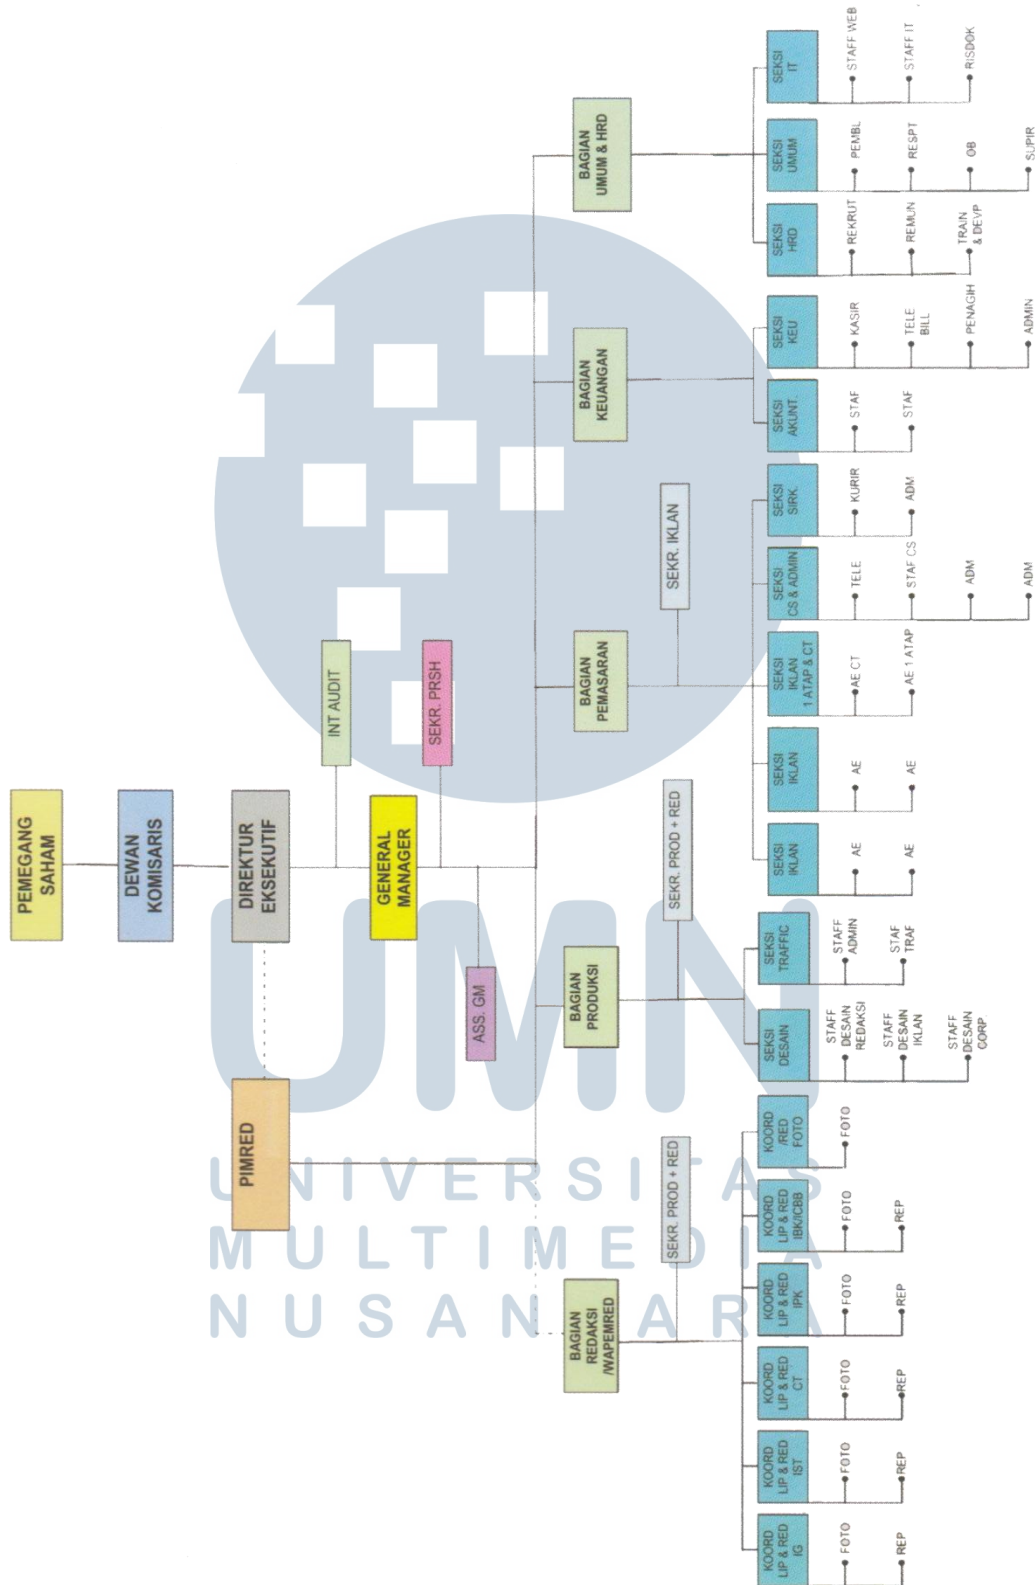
PEMEGANG SAHAM

DEWAN KOMISARIS

DIREKTUR EKSEKUTIF

INT AUDIT

SEKR. PRSH

GENERAL MANAGER

ASS. GM

PIMRED

BAGIAN UMUM & HRD

BAGIAN KEUANGAN

SEKR. IKLAN

BAGIAN PEMASARAN

SEKR. PROD + RED

BAGIAN PRODUKSI

SEKR. PROD + RED

BAGIAN REDAKSI /WAPEMRED

SEKSI IT
STAFF WEB
STAFF IT
RISDOK

SEKSI UMUM
PEMBL
RESPT
OB
SUPIR

SEKSI HRD
REKRUT
REMUN
TRAIN & DEVP

SEKSI KEU
KASIR
TELE BILL
PENAGIH
ADMIN

SEKSI AKUNT.
STAF
STAF

SEKSI SIRK.
KURIR
ADM

SEKSI CS & ADMIN
TELE
STAF CS
ADM
ADM

SEKSI IKLAN 1 ATAP & CT
AE CT
AE 1 ATAP

SEKSI IKLAN
AE
AE

SEKSI IKLAN
AE
AE

SEKSI TRAFFIC
STAFF ADMIN
STAF TRAF

SEKSI DESAIN
STAFF DESAIN REDAKSI
STAFF DESAIN IKLAN
STAFF DESAIN CORP

KOORD /RED FOTO
FOTO

KOORD LIP & RED IBK/ICBB
FOTO
REP

KOORD LIP & RED IPK
FOTO
REP

KOORD LIP & RED CT
FOTO
REP

KOORD LIP & RED IST
FOTO
REP

KOORD LIP & RED IG
FOTO
REP

UMN
UNIVERSITAS
MULTIMEDIA
NUSANTARA